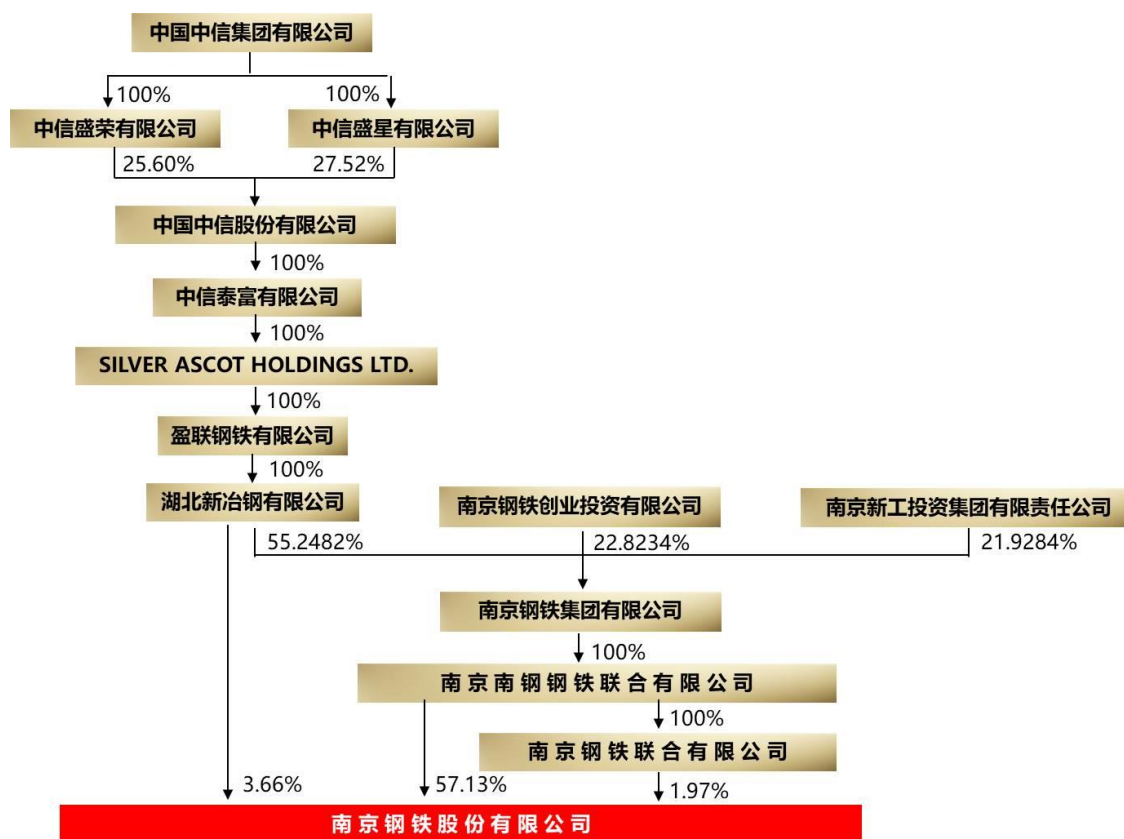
中国中信集团有限公司

100%

100%

中信盛荣有限公司

中信盛星有限公司

25.60%

27.52%

中国中信股份有限公司

100%

中信泰富有限公司

100%

SILVER ASCOT HOLDINGS LTD.

100%

盈联钢铁有限公司

100%

湖北新冶钢有限公司

南京钢铁创业投资有限公司

南京新工投资集团有限责任公司

55.2482%

22.8234%

21.9284%

南京钢铁集团有限公司

100%

南京南钢钢铁联合有限公司

100%

南京钢铁联合有限公司

3.66%

57.13%

1.97%

南京钢铁股份有限公司